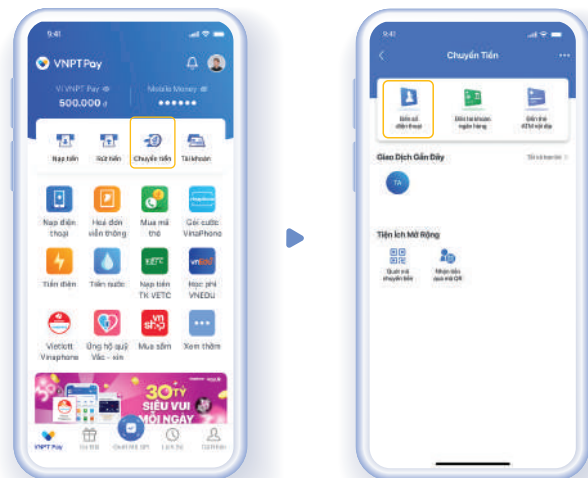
9:41

VNPT Pay

Ví VNPT Pay
500.000 đ

Mobile Money
••••••

Nạp tiền
Rút tiền
Chuyển tiền
Tài khoản

Nạp điện thoại
Hoá đơn viễn thông
Mua mã thẻ
Gói cước VinaPhone

Tiền điện
Tiền nước
Nạp tiền TK VETC
Học phí VNEDU

Vietlott Vinaphone
Ủng hộ quỹ Vắc - xin
Mua sắm
Xem thêm

30 TỶ
SIÊU VUI
MỖI NGÀY

VNPT Pay
Ưu đãi
Quét mã QR
Lịch sử
Cá nhân

9:41

Chuyển Tiền

Đến số điện thoại
Đến tài khoản ngân hàng
Đến thẻ ATM nội địa

Giao Dịch Gần Đây
Tất cả liên hệ

TA

Tiện Ích Mở Rộng

Quét mã chuyển tiền
Nhận tiền qua mã QR